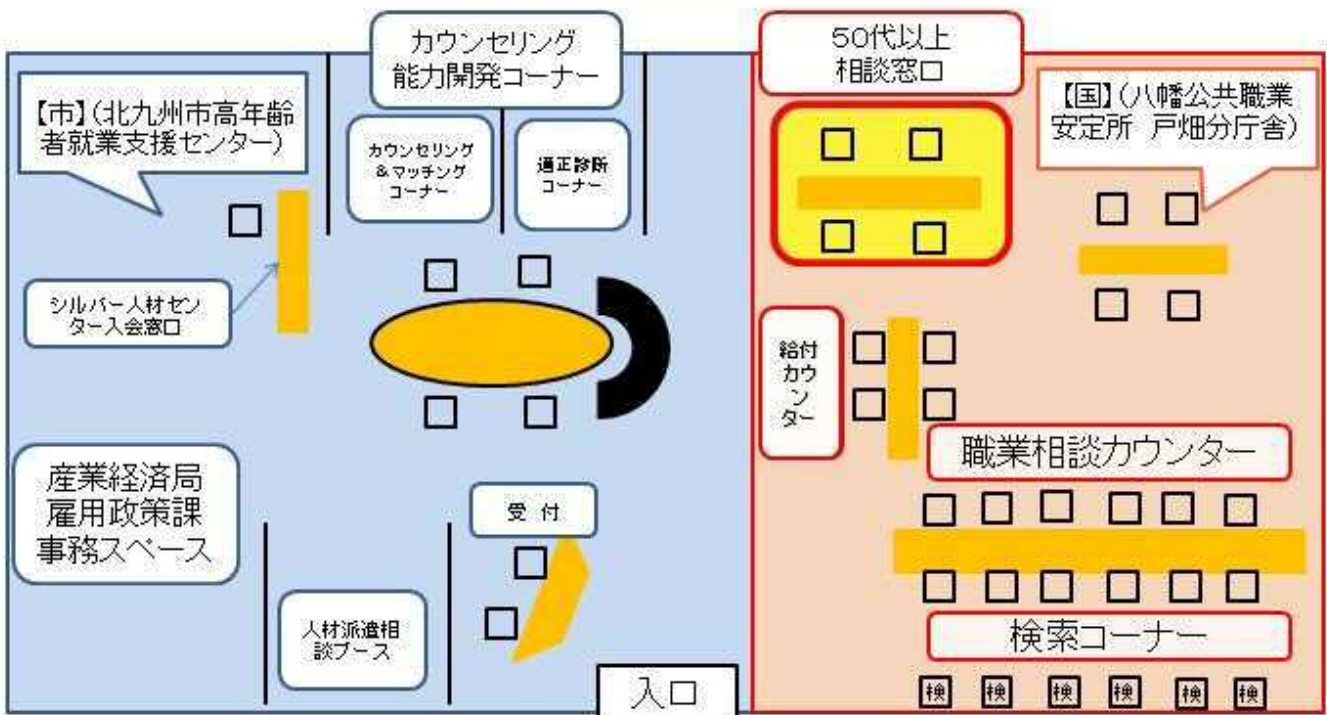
カウンセリング
能力開発コーナー

50代以上
相談窓口

【市】(北九州市高年齢者就業支援センター)

カウンセリング＆マッチングコーナー

適正診断コーナー

【国】(八幡公共職業安定所 戸畑分庁舎)

シルバー人材センター入会窓口

給付カウンター

職業相談カウンター

産業経済局
雇用政策課
事務スペース

受 付

人材派遣相談ブース

検索コーナー

入口

検 検 検 検 検 検